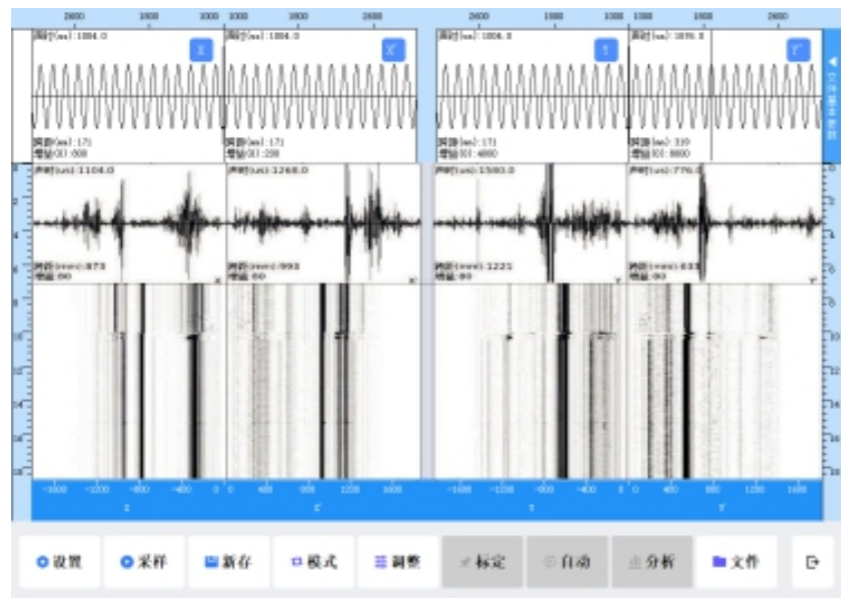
2600 1800 1000 1000 1800 2600
声时(us):1004.0
X
声时(us):1004.0
X'
测距(mm):171
增益(X):600
测距(mm):171
增益(X):200
2600 1800 1000 1000 1800 2600
声时(us):1004.0
Y
声时(us):1076.0
Y'
测距(mm):171
增益(X):4000
测距(mm):319
增益(X):8000
文件基本参数
声时(us):1104.0
测距(mm):873
增益:00
声时(us):1268.0
测距(mm):993
增益:00
声时(us):1580.0
测距(mm):1221
增益:00
声时(us):776.0
测距(mm):633
增益:00
-1600 -1200 -800 -400 0 0 400 800 1200 1600
X X'
-1600 -1200 -800 -400 0 0 400 800 1200 1600
Y Y'
设置
采样
新存
模式
调整
标定
自动
分析
文件